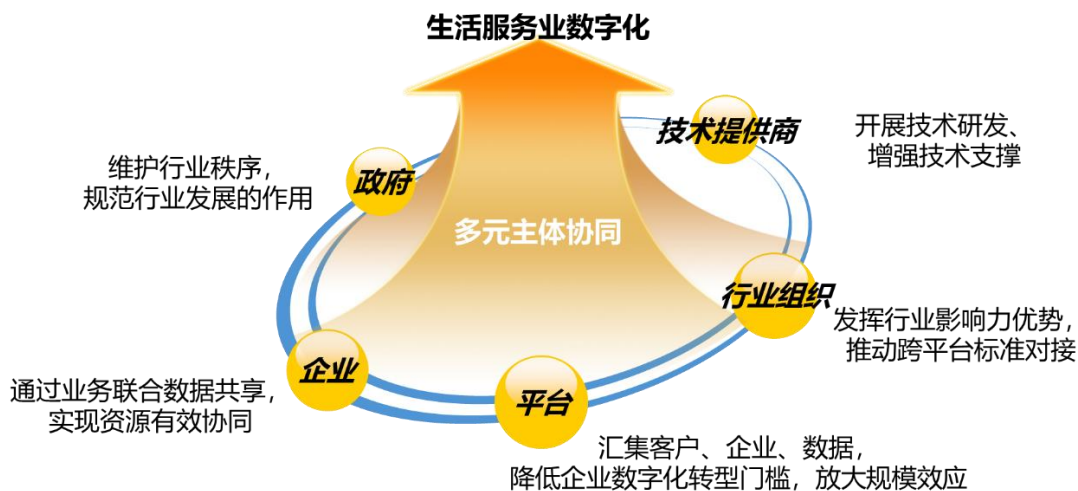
生活服务业数字化

技术提供商

开展技术研发、
增强技术支撑

维护行业秩序，
规范行业发展的作用

政府

多元主体协同

行业组织

发挥行业影响力优势，
推动跨平台标准对接

企业

通过业务联合数据共享，
实现资源有效协同

平台

汇集客户、企业、数据，
降低企业数字化转型门槛，放大规模效应